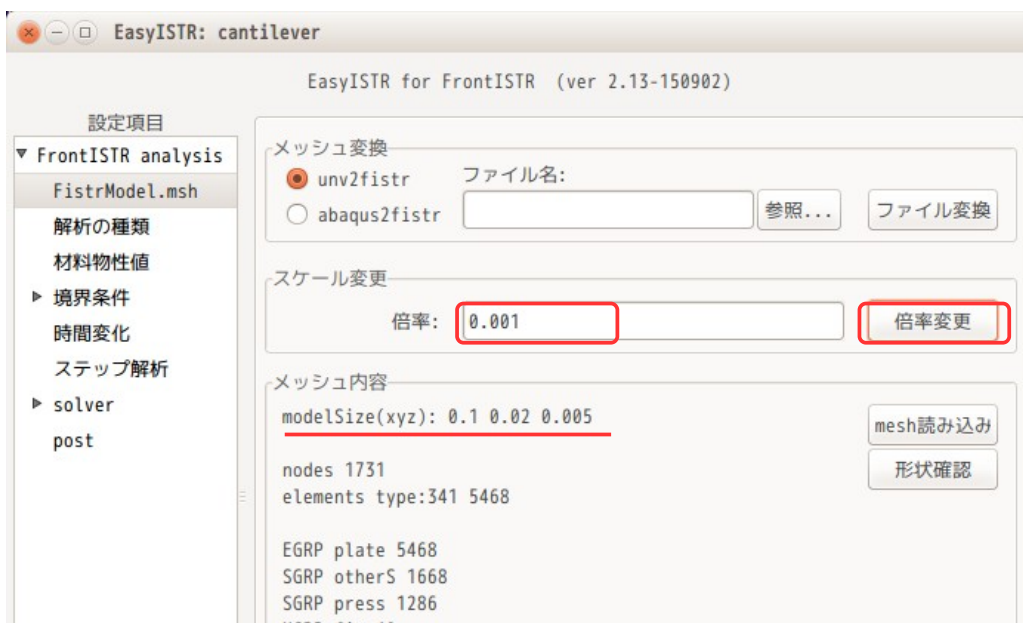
EasyISTR: cantilever

EasyISTR for FrontISTR (ver 2.13-150902)

設定項目

▼ FrontISTR analysis
FistrModel.msh
解析の種類
材料物性値
▶ 境界条件
時間変化
ステップ解析
▶ solver
post

メッシュ変換
unv2fistr
abaqus2fistr
ファイル名:
参照...
ファイル変換

スケール変更
倍率: 0.001
倍率変更

メッシュ内容
modelSize(xyz): 0.1 0.02 0.005
mesh読み込み
形状確認

nodes 1731
elements type:341 5468

EGRP plate 5468
SGRP otherS 1668
SGRP press 1286
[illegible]